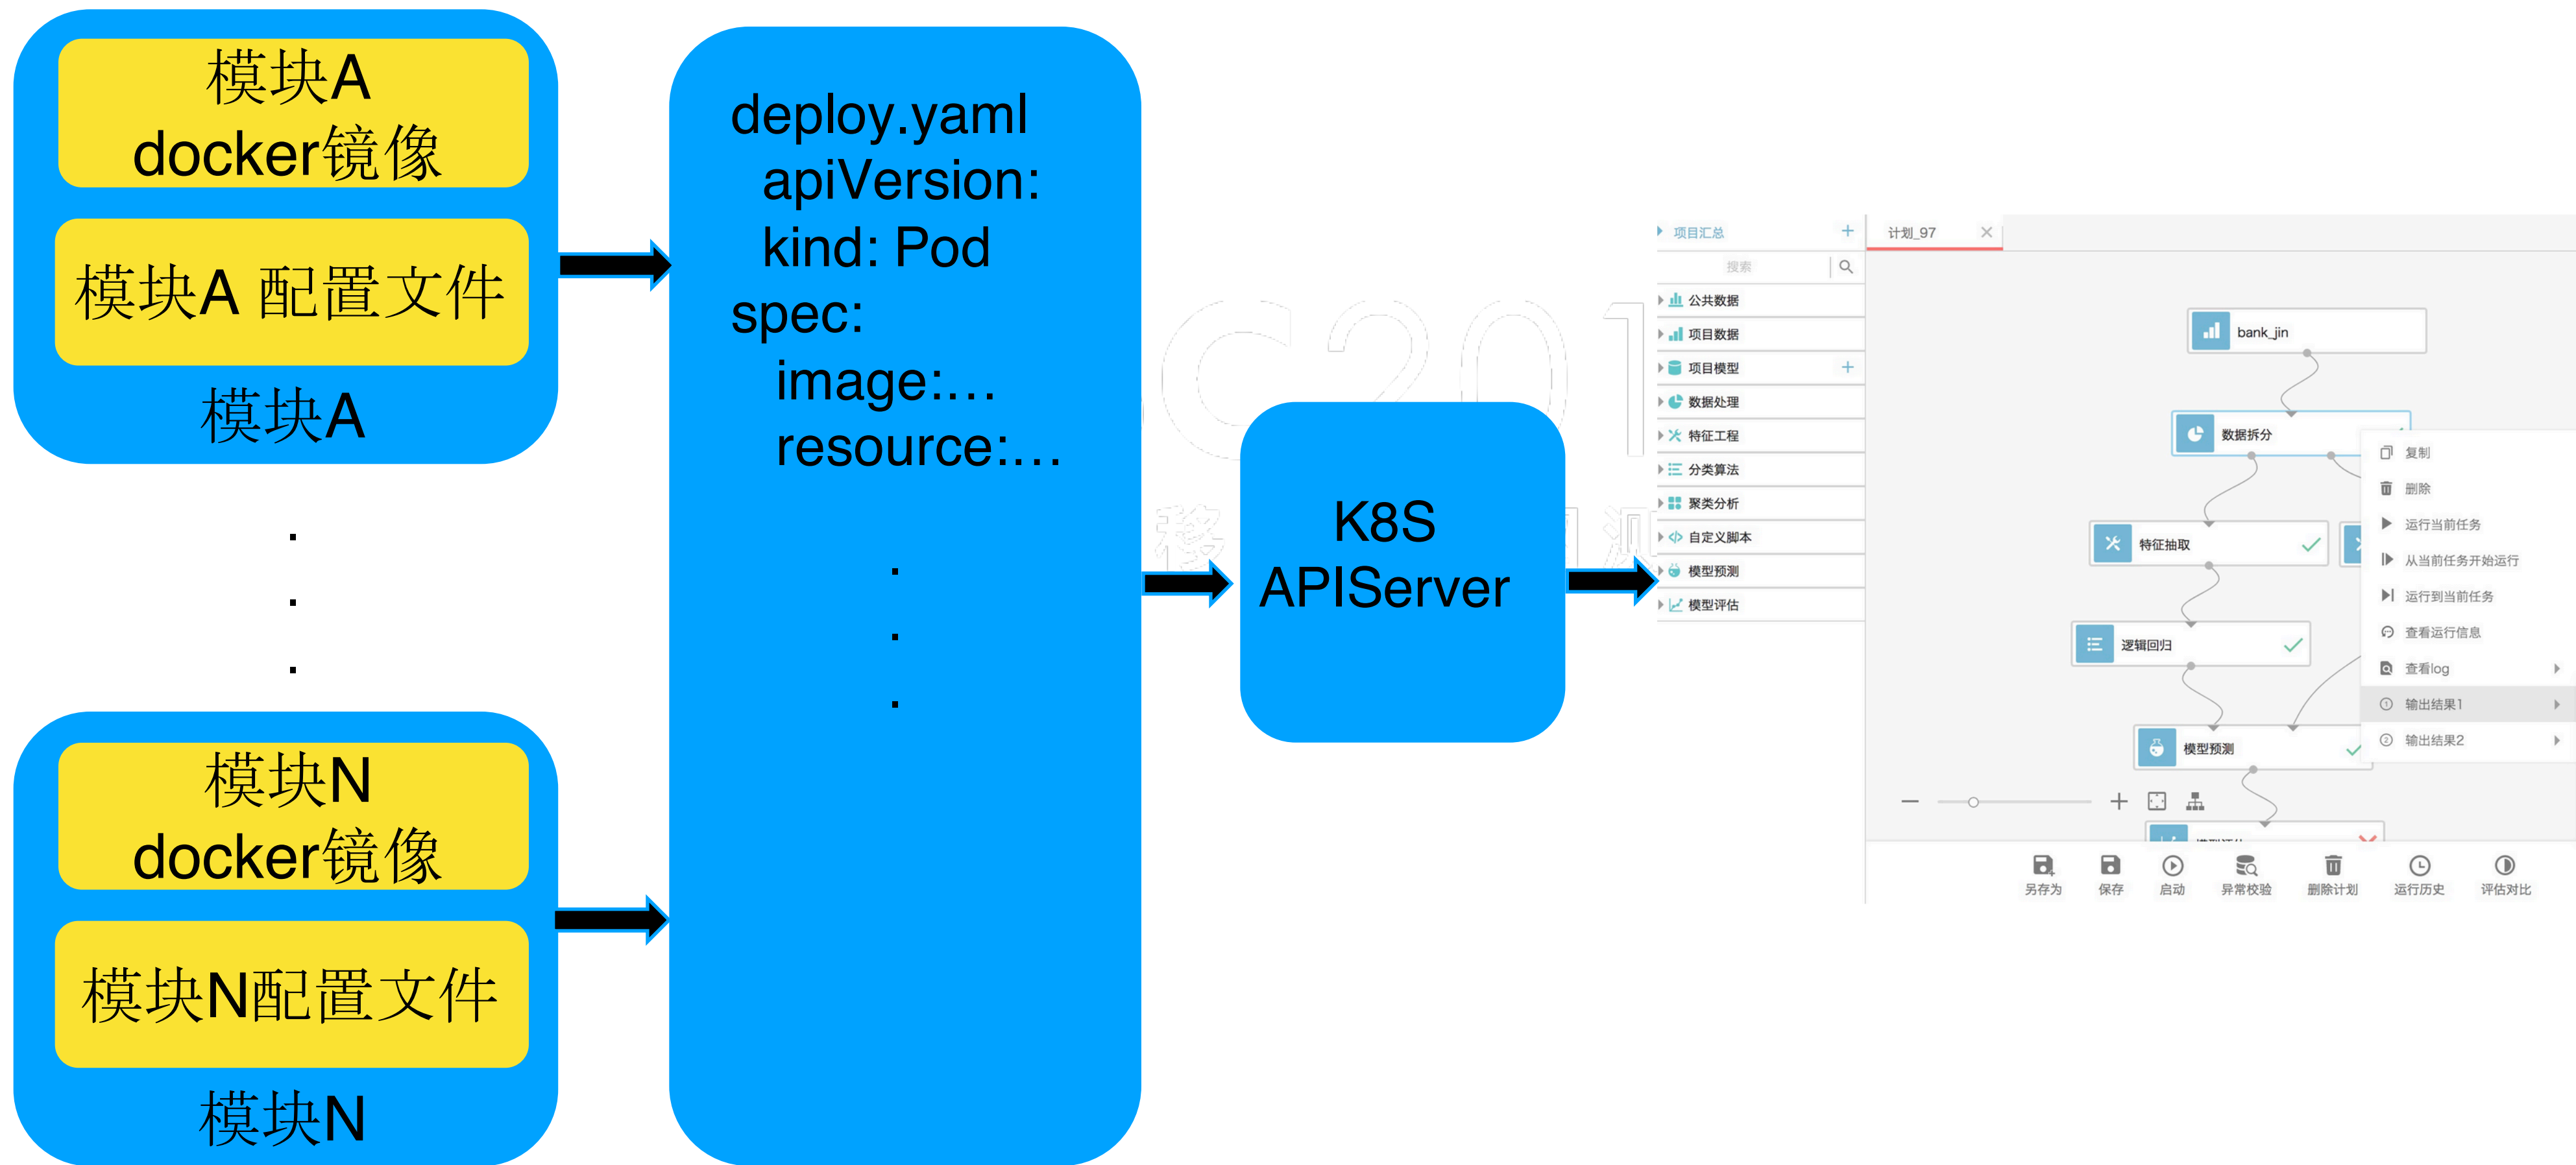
模块A docker镜像

模块A 配置文件

模块A

.
.
.

模块N docker镜像

模块N配置文件

模块N

deploy.yaml
apiVersion:
kind: Pod
spec:
image:…
resource:…
.
.
.

K8S APIServer

项目汇总 +
搜索
公共数据
项目数据
项目模型 +
数据处理
特征工程
分类算法
聚类分析
自定义脚本
模型预测
模型评估

计划_97 ×

bank_jin
数据拆分
特征抽取
逻辑回归
模型预测

复制
删除
运行当前任务
从当前任务开始运行
运行到当前任务
查看运行信息
查看log
输出结果1
输出结果2

另存为 保存 启动 异常校验 删除计划 运行历史 评估对比